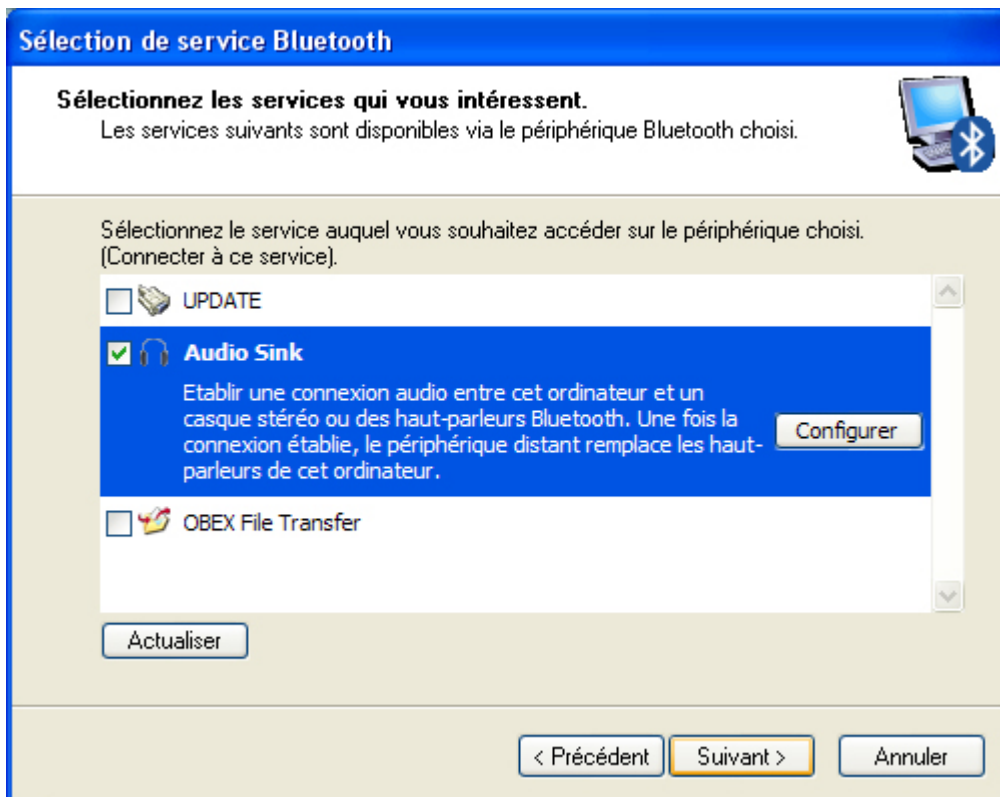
Sélection de service Bluetooth

Sélectionnez les services qui vous intéressent.
Les services suivants sont disponibles via le périphérique Bluetooth choisi.

Sélectionnez le service auquel vous souhaitez accéder sur le périphérique choisi. (Connecter à ce service).

UPDATE

Audio Sink
Etablir une connexion audio entre cet ordinateur et un casque stéréo ou des haut-parleurs Bluetooth. Une fois la connexion établie, le périphérique distant remplace les haut-parleurs de cet ordinateur.

Configurer

OBEX File Transfer

Actualiser

< Précédent
Suivant >
Annuler